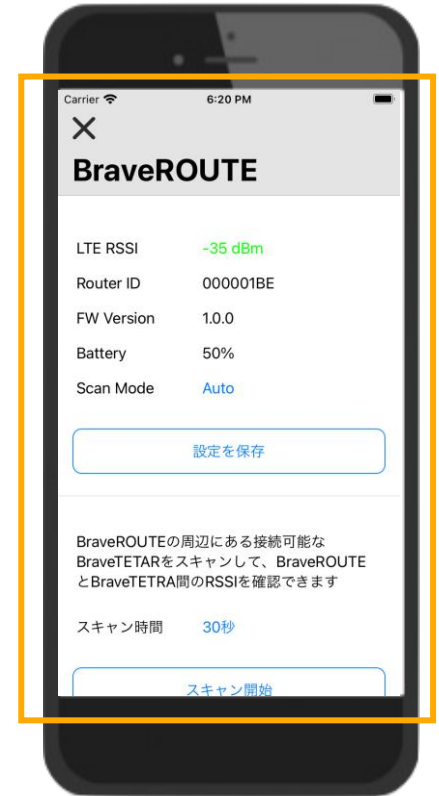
Carrier 6:20 PM

×

BraveROUTE

| LTE RSSI | -35 dBm |
|---|---|
| Router ID | 000001BE |
| FW Version | 1.0.0 |
| Battery | 50% |
| Scan Mode | Auto |

設定を保存

BraveROUTEの周辺にある接続可能なBraveTETARをスキャンして、BraveROUTEとBraveTETRA間のRSSIを確認できます

スキャン時間 30秒

スキャン開始